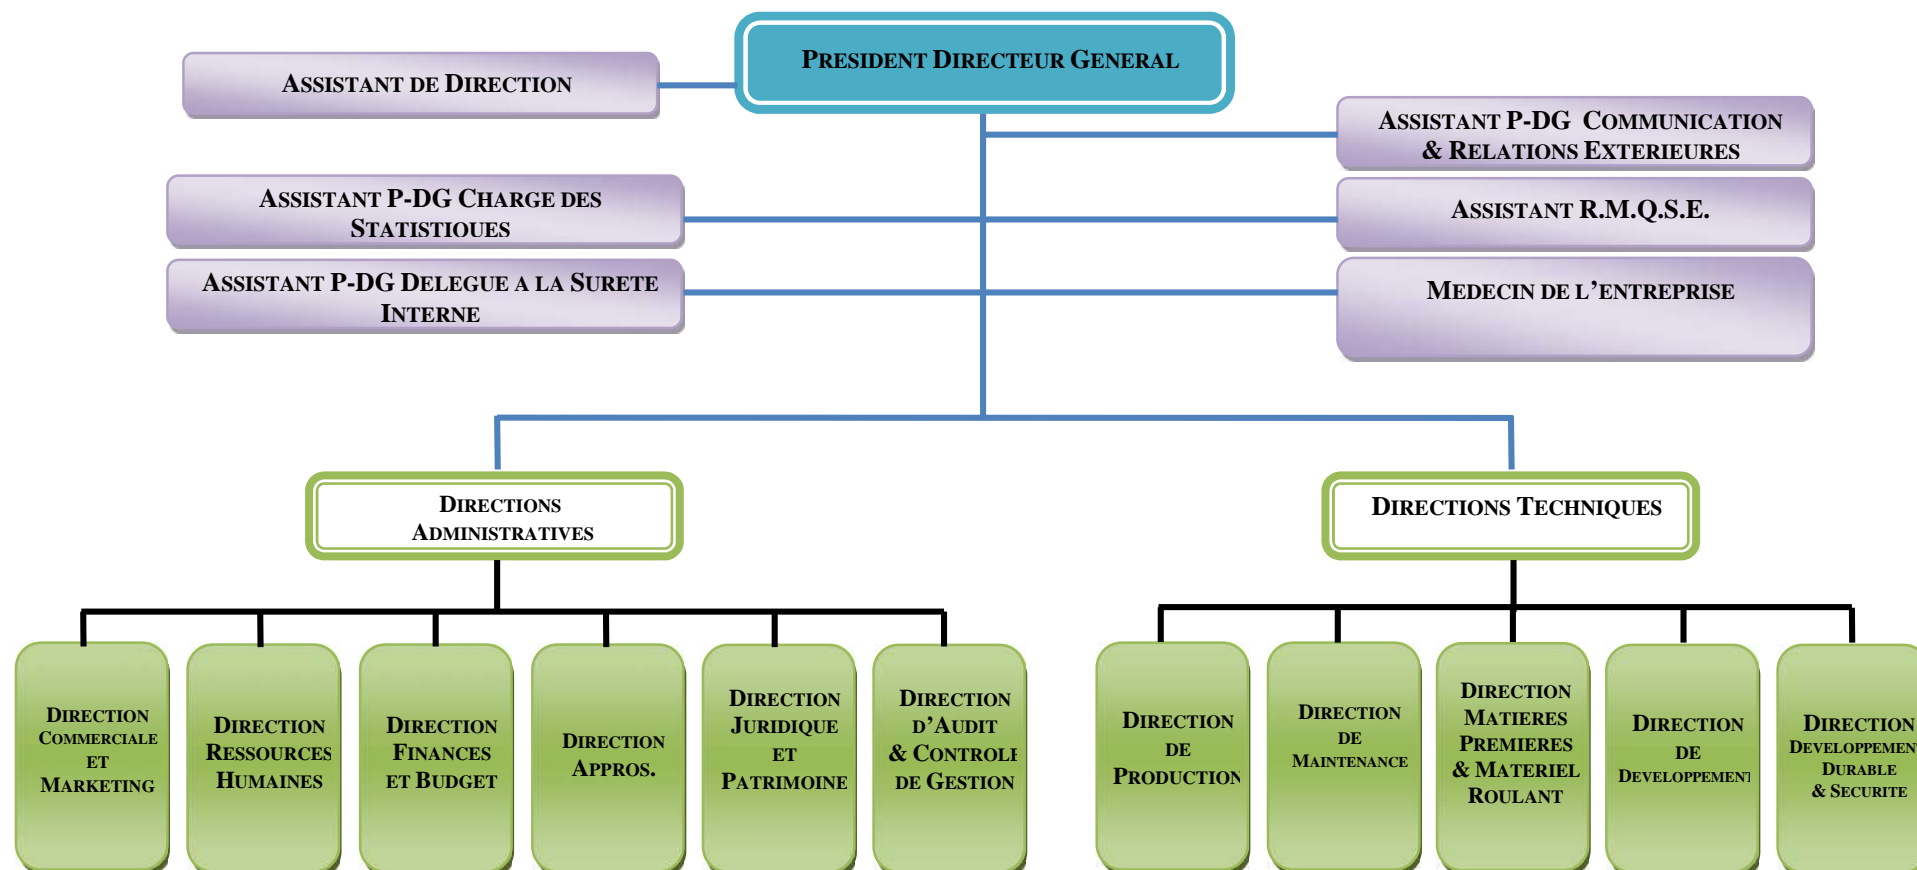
PRESIDENT DIRECTEUR GENERAL

ASSISTANT DE DIRECTION

ASSISTANT P-DG COMMUNICATION & RELATIONS EXTERIEURES

ASSISTANT P-DG CHARGE DES STATISTIQUES

ASSISTANT R.M.Q.S.E.

ASSISTANT P-DG DELEGUE A LA SURETE INTERNE

MEDECIN DE L'ENTREPRISE

DIRECTIONS ADMINISTRATIVES

DIRECTIONS TECHNIQUES

DIRECTION COMMERCIALE ET MARKETING

DIRECTION RESSOURCES HUMAINES

DIRECTION FINANCES ET BUDGET

DIRECTION APPROS.

DIRECTION JURIDIQUE ET PATRIMOINE

DIRECTION D'AUDIT & CONTROLE DE GESTION

DIRECTION DE PRODUCTION

DIRECTION DE MAINTENANCE

DIRECTION MATIERES PREMIERES & MATERIEL ROULANT

DIRECTION DE DEVELOPPEMENT

DIRECTION DEVELOPPEMENT DURABLE & SECURITE